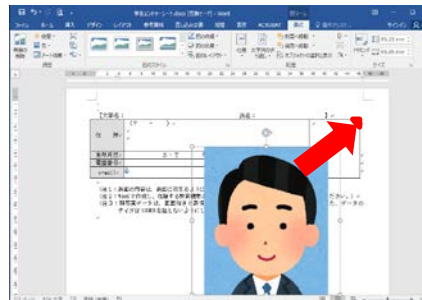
ファイル ホーム 挿入 デザイン レイアウト 参考資料 差し込み文書 校閲 表示 ACROBAT 書式 実行したい作業を入力してください サインイン

図のスタイル 配置 サイズ

【大学名】 氏名：

住 所

携帯番号

電話番号

e-mail

（注１）

（注２）

（注３）